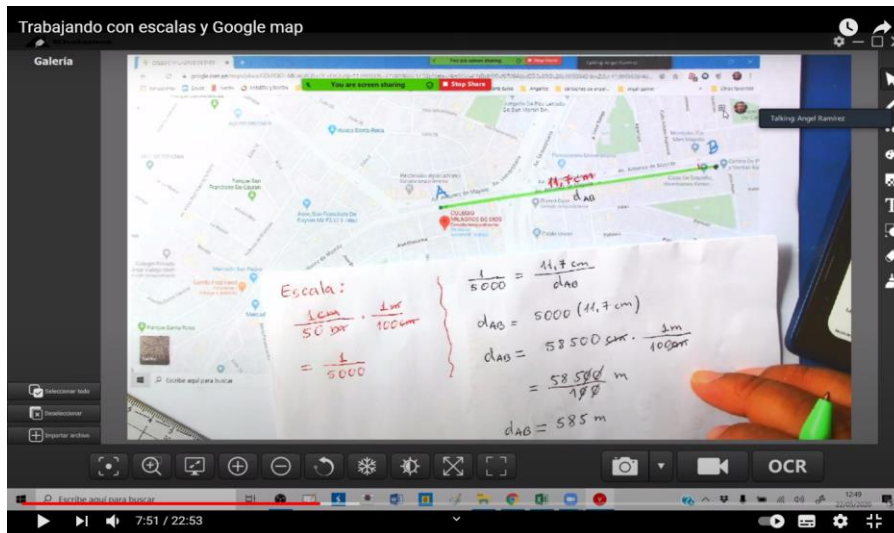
Trabajando con escalas y Google map

Galería

You are screen sharing

Stop Share

Talking: Angel Ramirez

A

B

11,7 cm

$d_{AB}$

COLEGIO PALACIOS DE DIOS

Escala:

$\frac{1 cm}{50 m} \cdot \frac{1 m}{100 cm}$

$= \frac{1}{5000}$

$\frac{1}{5000} = \frac{11,7 cm}{d_{AB}}$

$d_{AB} = 5000 (11,7 cm)$

$d_{AB} = 58500 cm \cdot \frac{1 m}{100 cm}$

$= \frac{58500}{100} m$

$d_{AB} = 585 m$

Seleccionar todo

Deseleccionar

Importar archivo

Escribe aquí para buscar

OCR

Escribe aquí para buscar

7:51 / 22:53